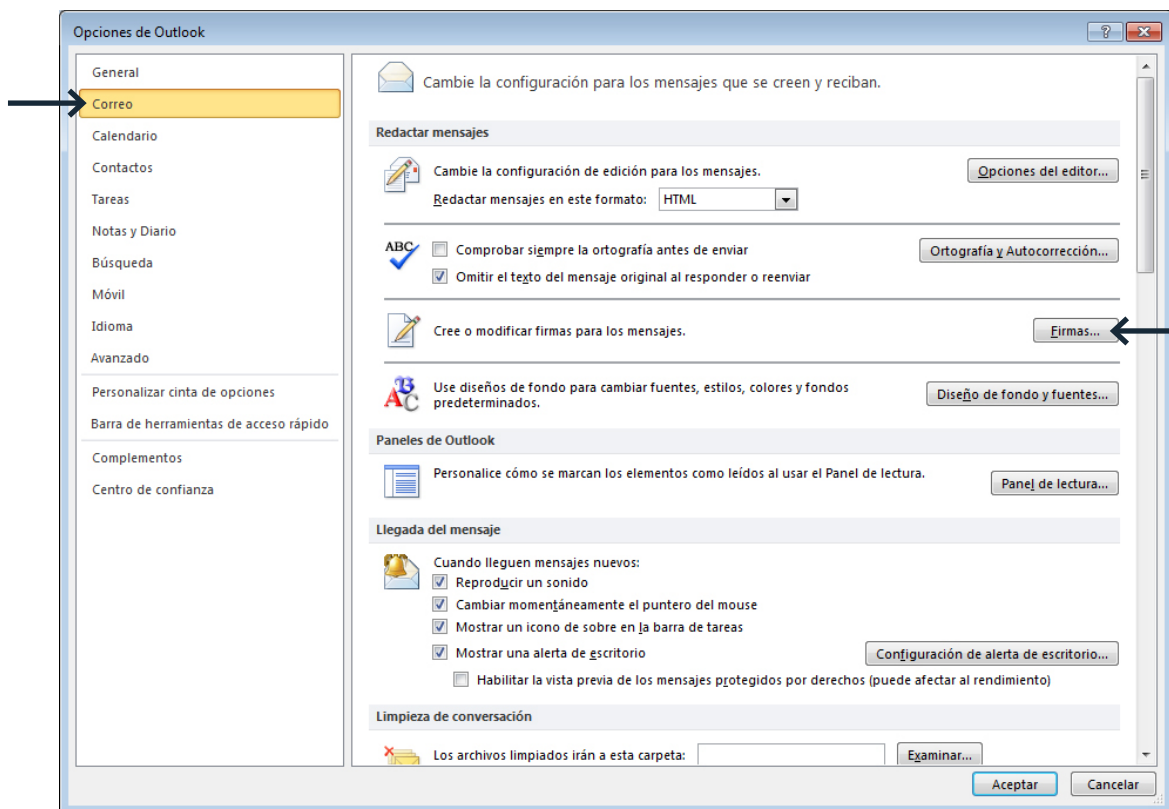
Opciones de Outlook

General
Correo
Calendario
Contactos
Tareas
Notas y Diario
Búsqueda
Móvil
Idioma
Avanzado
Personalizar cinta de opciones
Barra de herramientas de acceso rápido
Complementos
Centro de confianza

Cambie la configuración para los mensajes que se creen y reciban.

Redactar mensajes

Cambie la configuración de edición para los mensajes.
Opciones del editor...
Redactar mensajes en este formato: HTML

ABC
Comprobar siempre la ortografía antes de enviar
Ortografía y Autocorrección...
Omitir el texto del mensaje original al responder o reenviar

Cree o modificar firmas para los mensajes.
Firmas...

Use diseños de fondo para cambiar fuentes, estilos, colores y fondos predeterminados.
Diseño de fondo y fuentes...

Paneles de Outlook

Personalice cómo se marcan los elementos como leídos al usar el Panel de lectura.
Panel de lectura...

Llegada del mensaje

Cuando lleguen mensajes nuevos:
Reproducir un sonido
Cambiar momentáneamente el puntero del mouse
Mostrar un icono de sobre en la barra de tareas
Mostrar una alerta de escritorio
Configuración de alerta de escritorio...
Habilitar la vista previa de los mensajes protegidos por derechos (puede afectar al rendimiento)

Limpieza de conversación

Los archivos limpiados irán a esta carpeta:
Examinar...

Aceptar
Cancelar